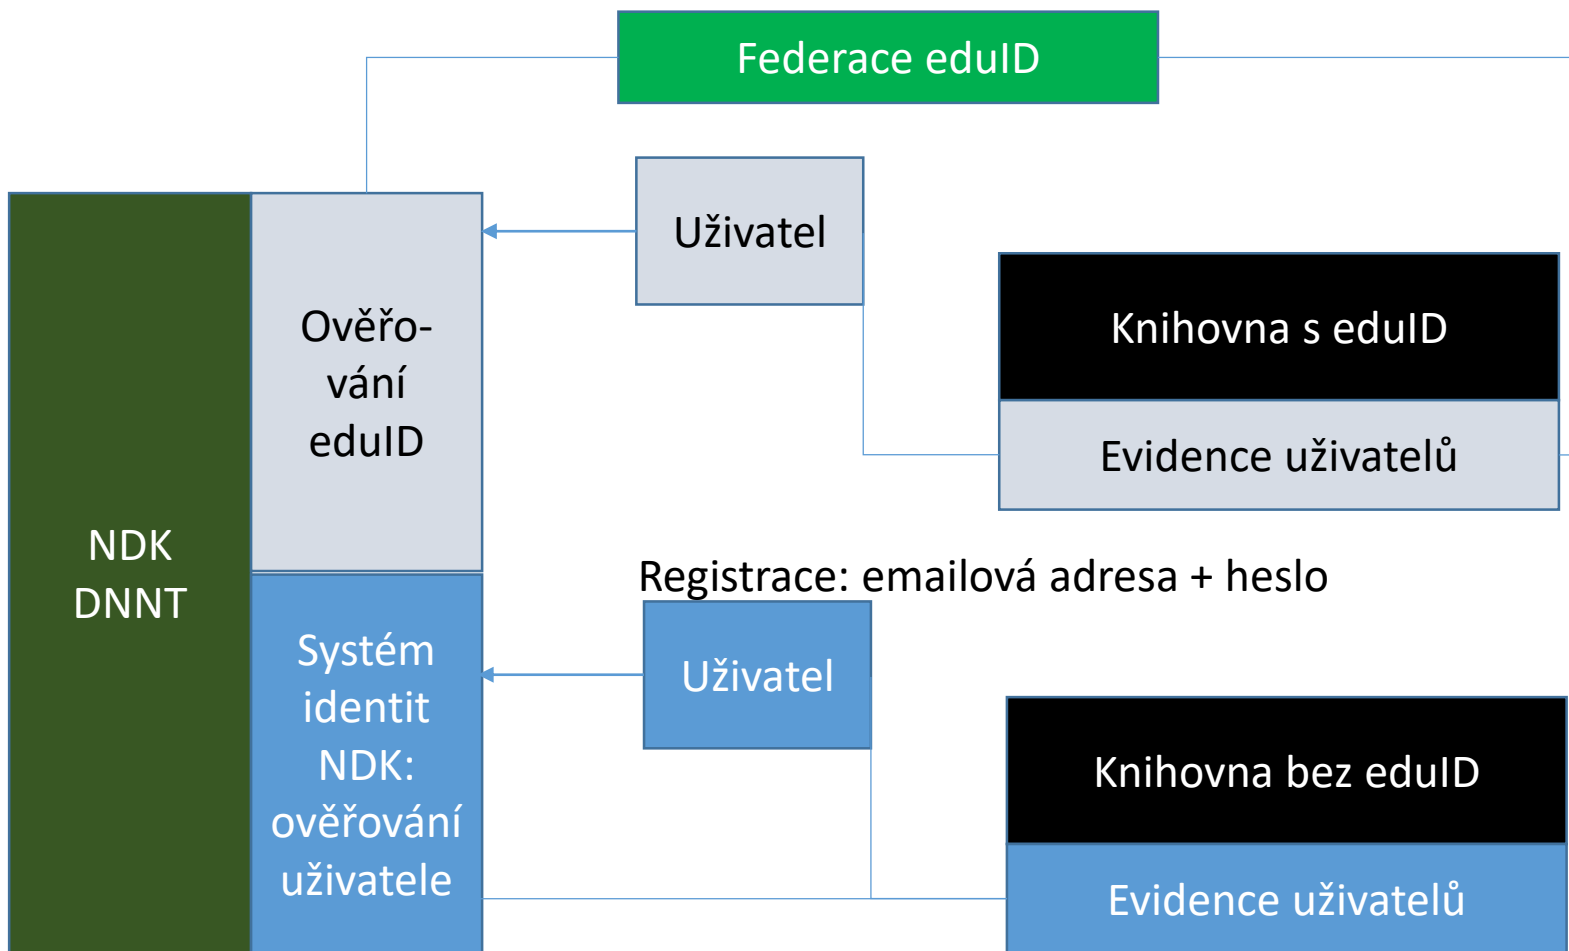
Federace eduID

Uživatel

Ověřování eduID

Knihovna s eduID

Evidence uživatelů

NDK DNNT

Registrace: emailová adresa + heslo

Uživatel

Systém identit NDK: ověřování uživatele

Knihovna bez eduID

Evidence uživatelů